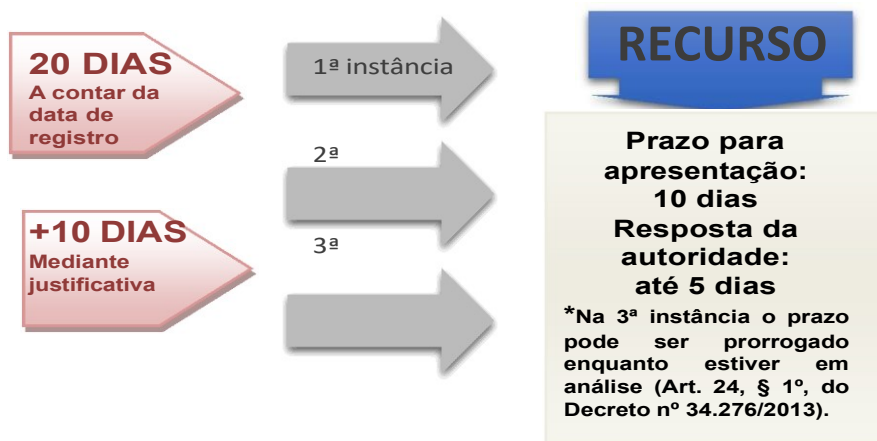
20 DIAS
A contar da data de registro

+10 DIAS
Mediante justificativa

1ª instância

2ª

3ª

RECURSO

Prazo para apresentação: 10 dias
Resposta da autoridade: até 5 dias

*Na 3ª instância o prazo pode ser prorrogado enquanto estiver em análise (Art. 24, § 1º, do Decreto nº 34.276/2013).